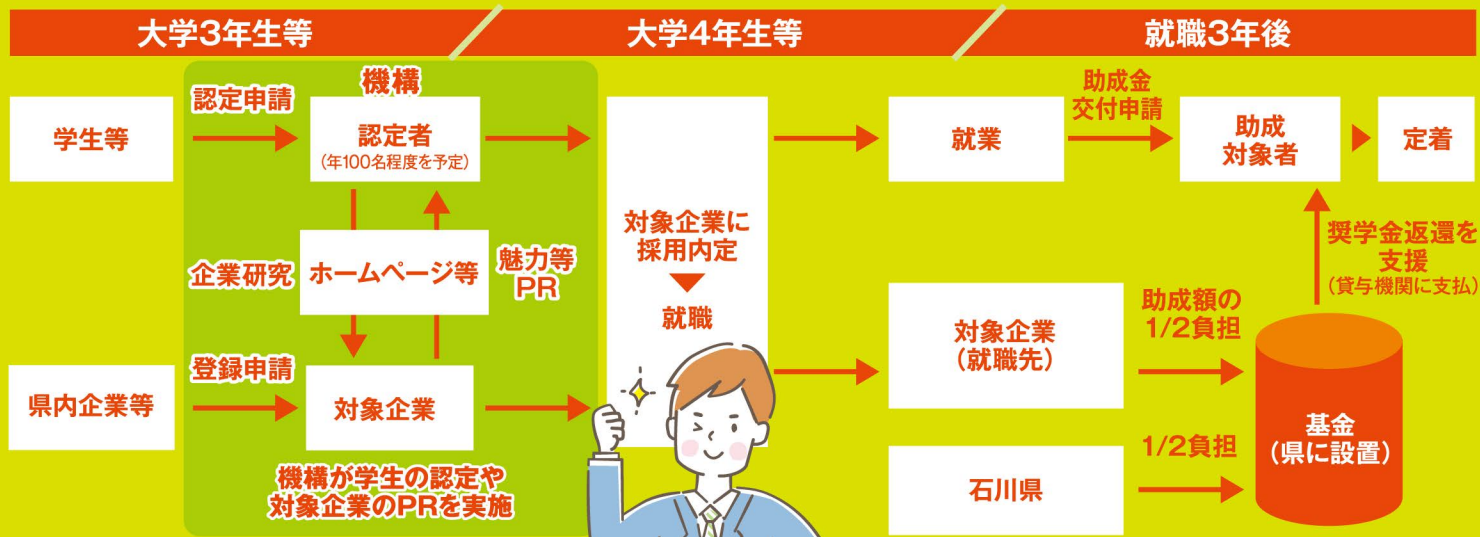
大学3年生等

大学4年生等

就職3年後

機構

学生等

認定申請

認定者
(年100名程度を予定)

企業研究

ホームページ等

魅力等 PR

県内企業等

登録申請

対象企業

機構が学生の認定や対象企業のPRを実施

対象企業に採用内定

就職

就業

助成金交付申請

助成対象者

定着

奨学金返還を支援
(貸与機関に支払)

対象企業
(就職先)

助成額の1/2負担

基金
(県に設置)

石川県

1/2負担